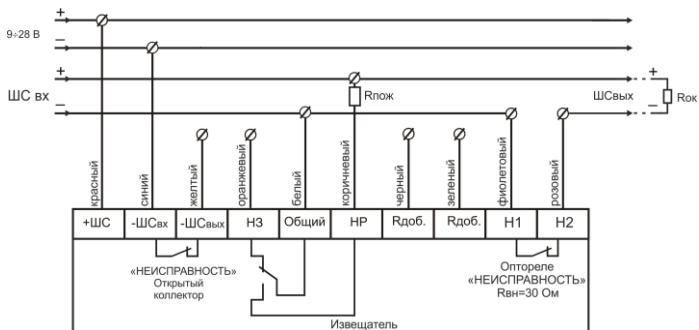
9÷28 В
+
–
ШС вх
+
–
Rпож
+
ШСвых
–
Rок

красный
синий
желтый
оранжевый
белый
коричневый
черный
зеленый
фиолетовый
розовый

| +ШС | -ШСвх | -ШСвых | НЗ | Общий | НР | Rдоб. | Rдоб. | Н1 | Н2 |
|---|---|---|---|---|---|---|---|---|---|

«НЕИСПРАВНОСТЬ»
Открытый
коллектор

Оптореле
«НЕИСПРАВНОСТЬ»
Rвн=30 Ом

Извещатель